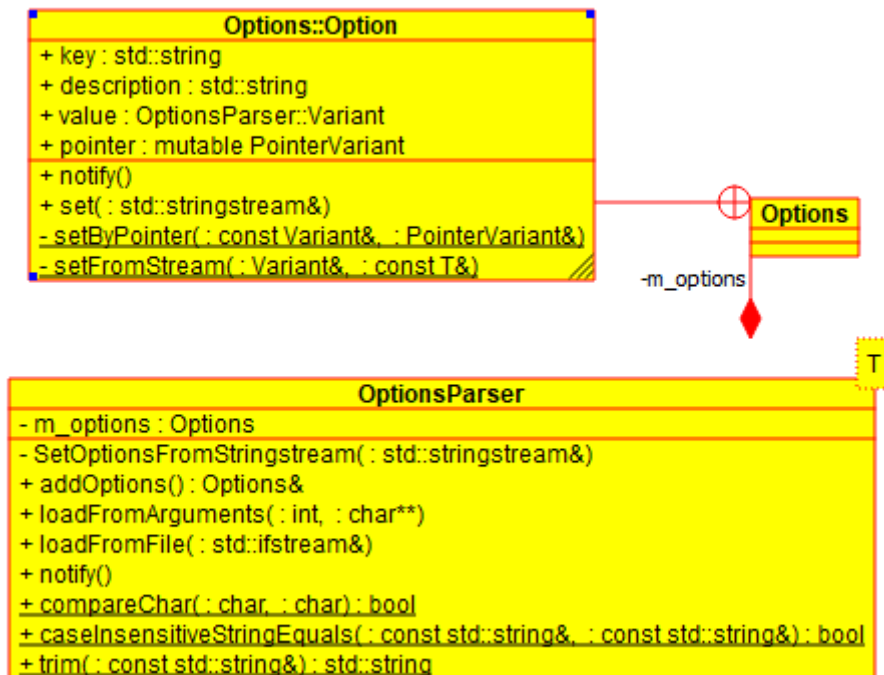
Options::Option
+ key : std::string
+ description : std::string
+ value : OptionsParser::Variant
+ pointer : mutable PointerVariant
+ notify()
+ set( : std::stringstream&)
- setByPointer( : const Variant&, : PointerVariant&)
- setFromStream( : Variant&, : const T&)

Options

-m_options

T

OptionsParser
- m_options : Options
- SetOptionsFromStringstream( : std::stringstream&)
+ addOptions() : Options&
+ loadFromArguments( : int, : char**)
+ loadFromFile( : std::ifstream&)
+ notify()
+ compareChar( : char, : char) : bool
+ caseInsensitiveStringEquals( : const std::string&, : const std::string&) : bool
+ trim( : const std::string&) : std::string